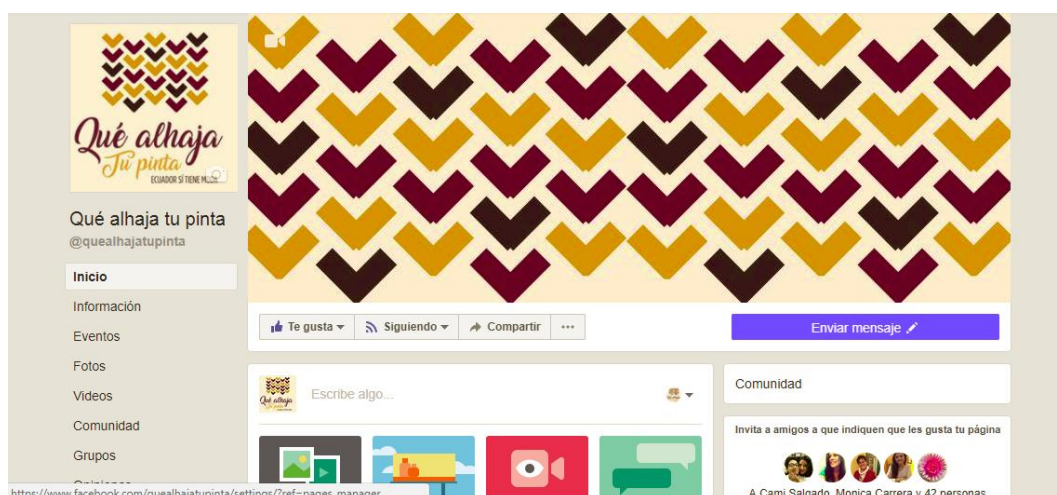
Qué alhaja
Tu pinta
ECUADOR SÍ TIENE MUS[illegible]

Qué alhaja tu pinta
@quealhajatupinta

Inicio
Información
Eventos
Fotos
Videos
Comunidad
Grupos
Opiniones

Te gusta
Siguiendo
Compartir
...
Enviar mensaje

Escribe algo...

Comunidad

Invita a amigos a que indiquen que les gusta tu página

A Cami Salgado, Monica Carrera y 42 personas

https://www.facebook.com/quealhajatupinta/settings/?ref=pages_manager